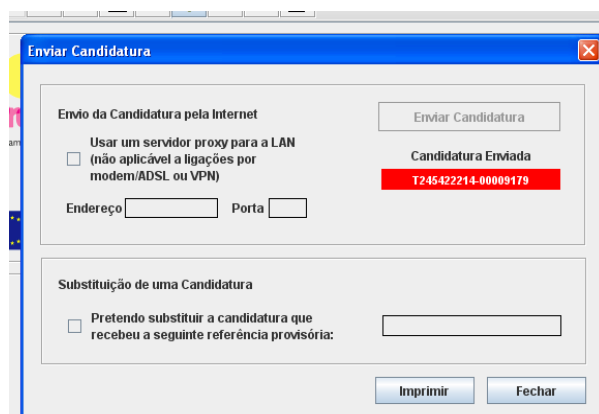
Enviar Candidatura

Envio da Candidatura pela Internet

Enviar Candidatura

Usar um servidor proxy para a LAN (não aplicável a ligações por modem/ADSL ou VPN)

Candidatura Enviada

T245422214-00009179

Endereço

Porta

Substituição de uma Candidatura

Pretendo substituir a candidatura que recebeu a seguinte referência provisória:

Imprimir

Fechar